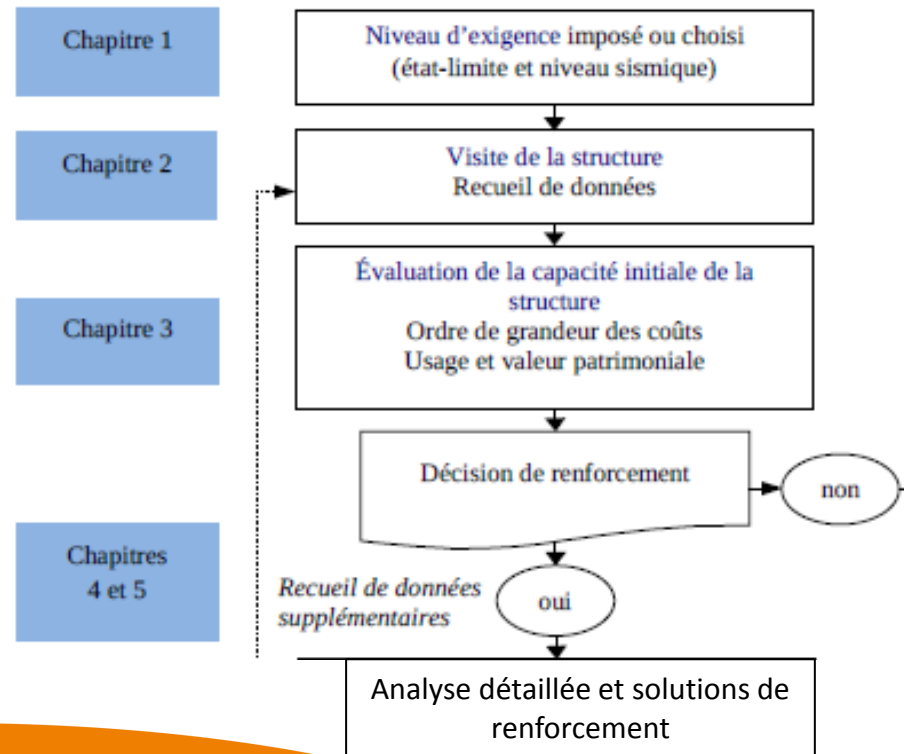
Chapitre 1

Niveau d'exigence imposé ou choisi (état-limite et niveau sismique)

Chapitre 2

Visite de la structure
Recueil de données

Chapitre 3

Évaluation de la capacité initiale de la structure
Ordre de grandeur des coûts
Usage et valeur patrimoniale

Décision de renforcement

non

Chapitres 4 et 5

Recueil de données supplémentaires

oui

Analyse détaillée et solutions de renforcement